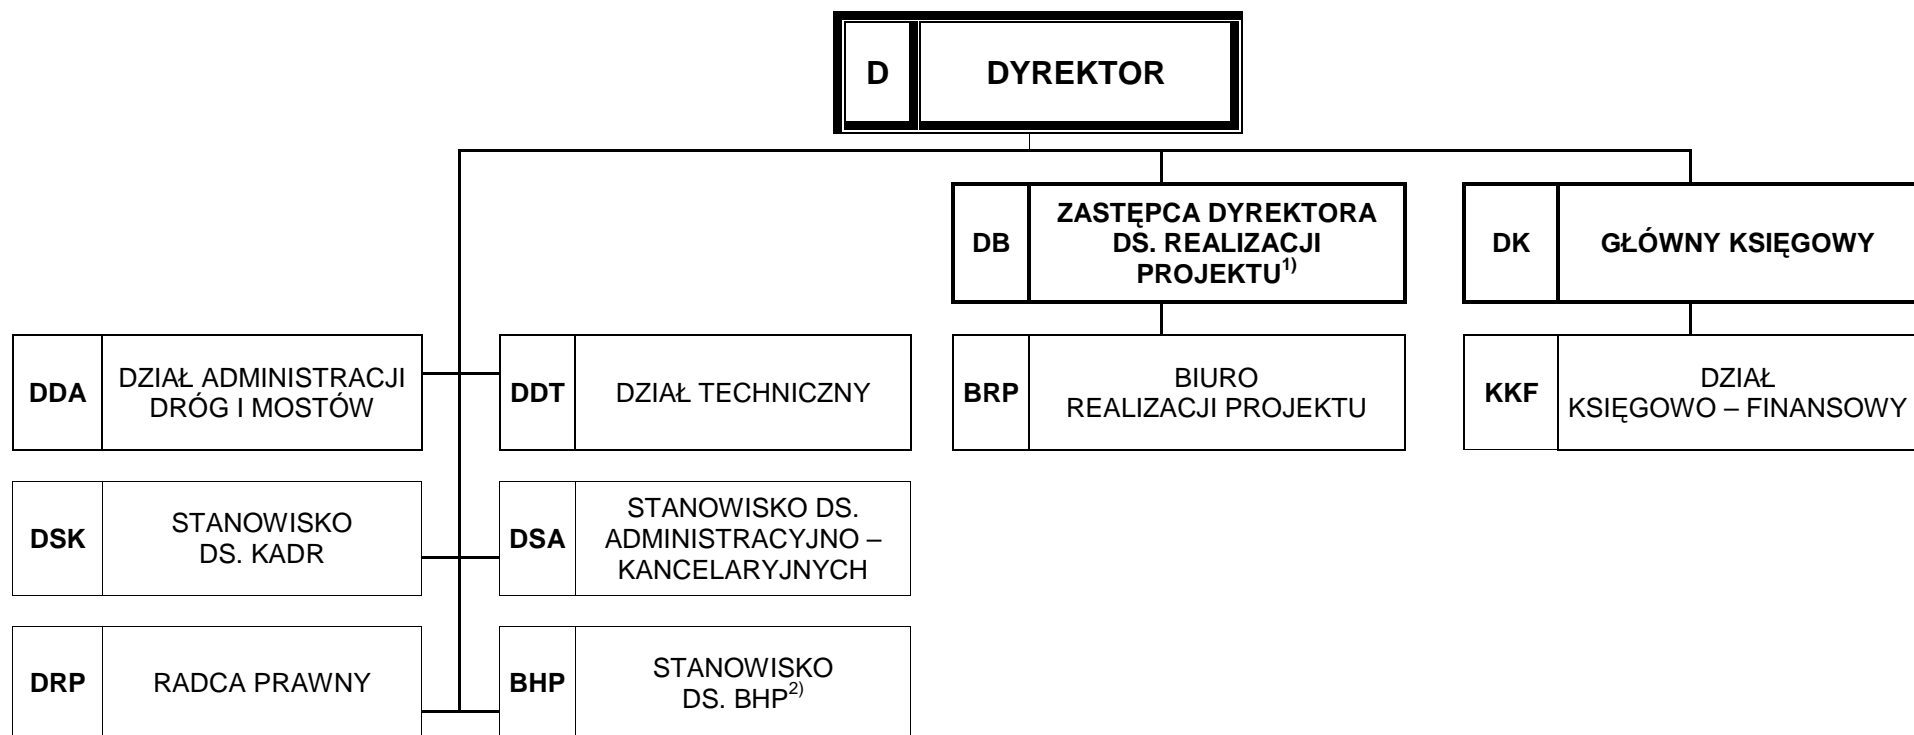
D DYREKTOR

DB ZASTĘPCA DYREKTORA DS. REALIZACJI PROJEKTU$^{1)}$

DK GŁÓWNY KSIĘGOWY

DDA DZIAŁ ADMINISTRACJI DRÓG I MOSTÓW

DDT DZIAŁ TECHNICZNY

BRP BIURO REALIZACJI PROJEKTU

KKF DZIAŁ KSIĘGOWO – FINANSOWY

DSK STANOWISKO DS. KADR

DSA STANOWISKO DS. ADMINISTRACYJNO – KANCELARYJNYCH

DRP RADCA PRAWNY

BHP STANOWISKO DS. BHP$^{2)}$